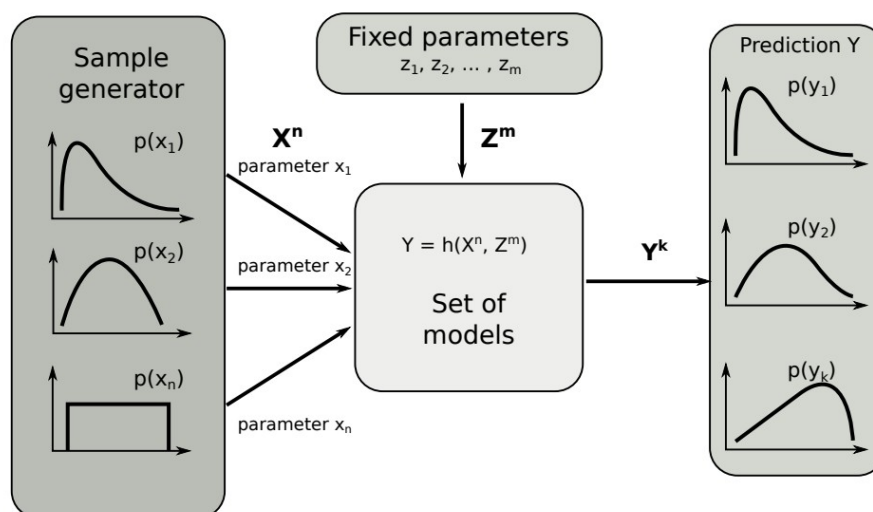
Sample generator

$p(x_1)$

$p(x_2)$

$p(x_n)$

Fixed parameters
$z_1, z_2, \dots, z_m$

$\mathbf{Z^m}$

$\mathbf{X^n}$

parameter $x_1$

parameter $x_2$

parameter $x_n$

$Y = h(X^n, Z^m)$

Set of models

$\mathbf{Y^k}$

Prediction Y

$p(y_1)$

$p(y_2)$

$p(y_k)$